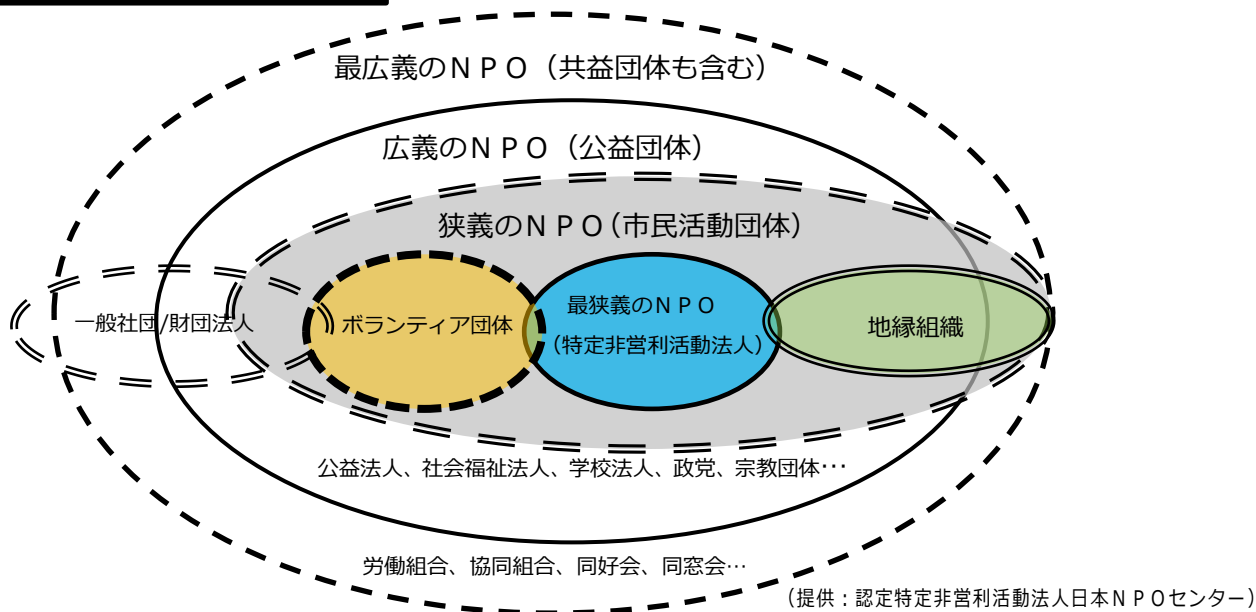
最広義のＮＰＯ（共益団体も含む）

広義のＮＰＯ（公益団体）

狭義のＮＰＯ（市民活動団体）

一般社団/財団法人

ボランティア団体

最狭義のＮＰＯ
（特定非営利活動法人）

地縁組織

公益法人、社会福祉法人、学校法人、政党、宗教団体…

労働組合、協同組合、同好会、同窓会…

（提供：認定特定非営利活動法人日本ＮＰＯセンター）